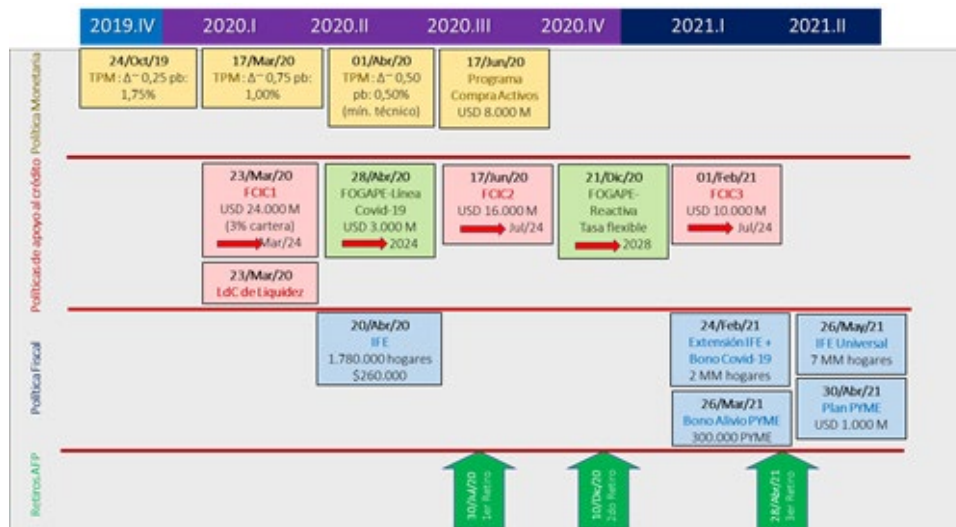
2019.IV 2020.I 2020.II 2020.III 2020.IV 2021.I 2021.II

Política Monetaria

24/Oct/19
TPM : Δ⁻ 0,25 pb: 1,75%

17/Mar/20
TPM : Δ⁻ 0,75 pb: 1,00%

01/Abr/20
TPM : Δ⁻ 0,50 pb: 0,50% (mín. técnico)

17/Jun/20
Programa Compra Activos
USD 8.000 M

Políticas de apoyo al crédito

23/Mar/20
FCIC1
USD 24.000 M
(3% cartera)
Mar/24

28/Abr/20
FOGAPE-Línea Covid-19
USD 3.000 M
2024

17/Jun/20
FCIC2
USD 16.000 M
Jul/24

21/Dic/20
FOGAPE-Reactiva
Tasa flexible
2028

01/Feb/21
FCIC3
USD 10.000 M
Jul/24

23/Mar/20
LdC de Liquidez

Política Fiscal

20/Abr/20
IFE
1.780.000 hogares
$260.000

24/Feb/21
Extensión IFE + Bono Covid-19
2 MM hogares

26/May/21
IFE Universal
7 MM hogares

30/Abr/21
Plan PYME
USD 1.000 M

26/Mar/21
Bono Alivio PYME
300.000 PYME

Retiros AFP

30/Jul/20
1er Retiro

10/Dic/20
2do Retiro

28/Abr/21
3er Retiro